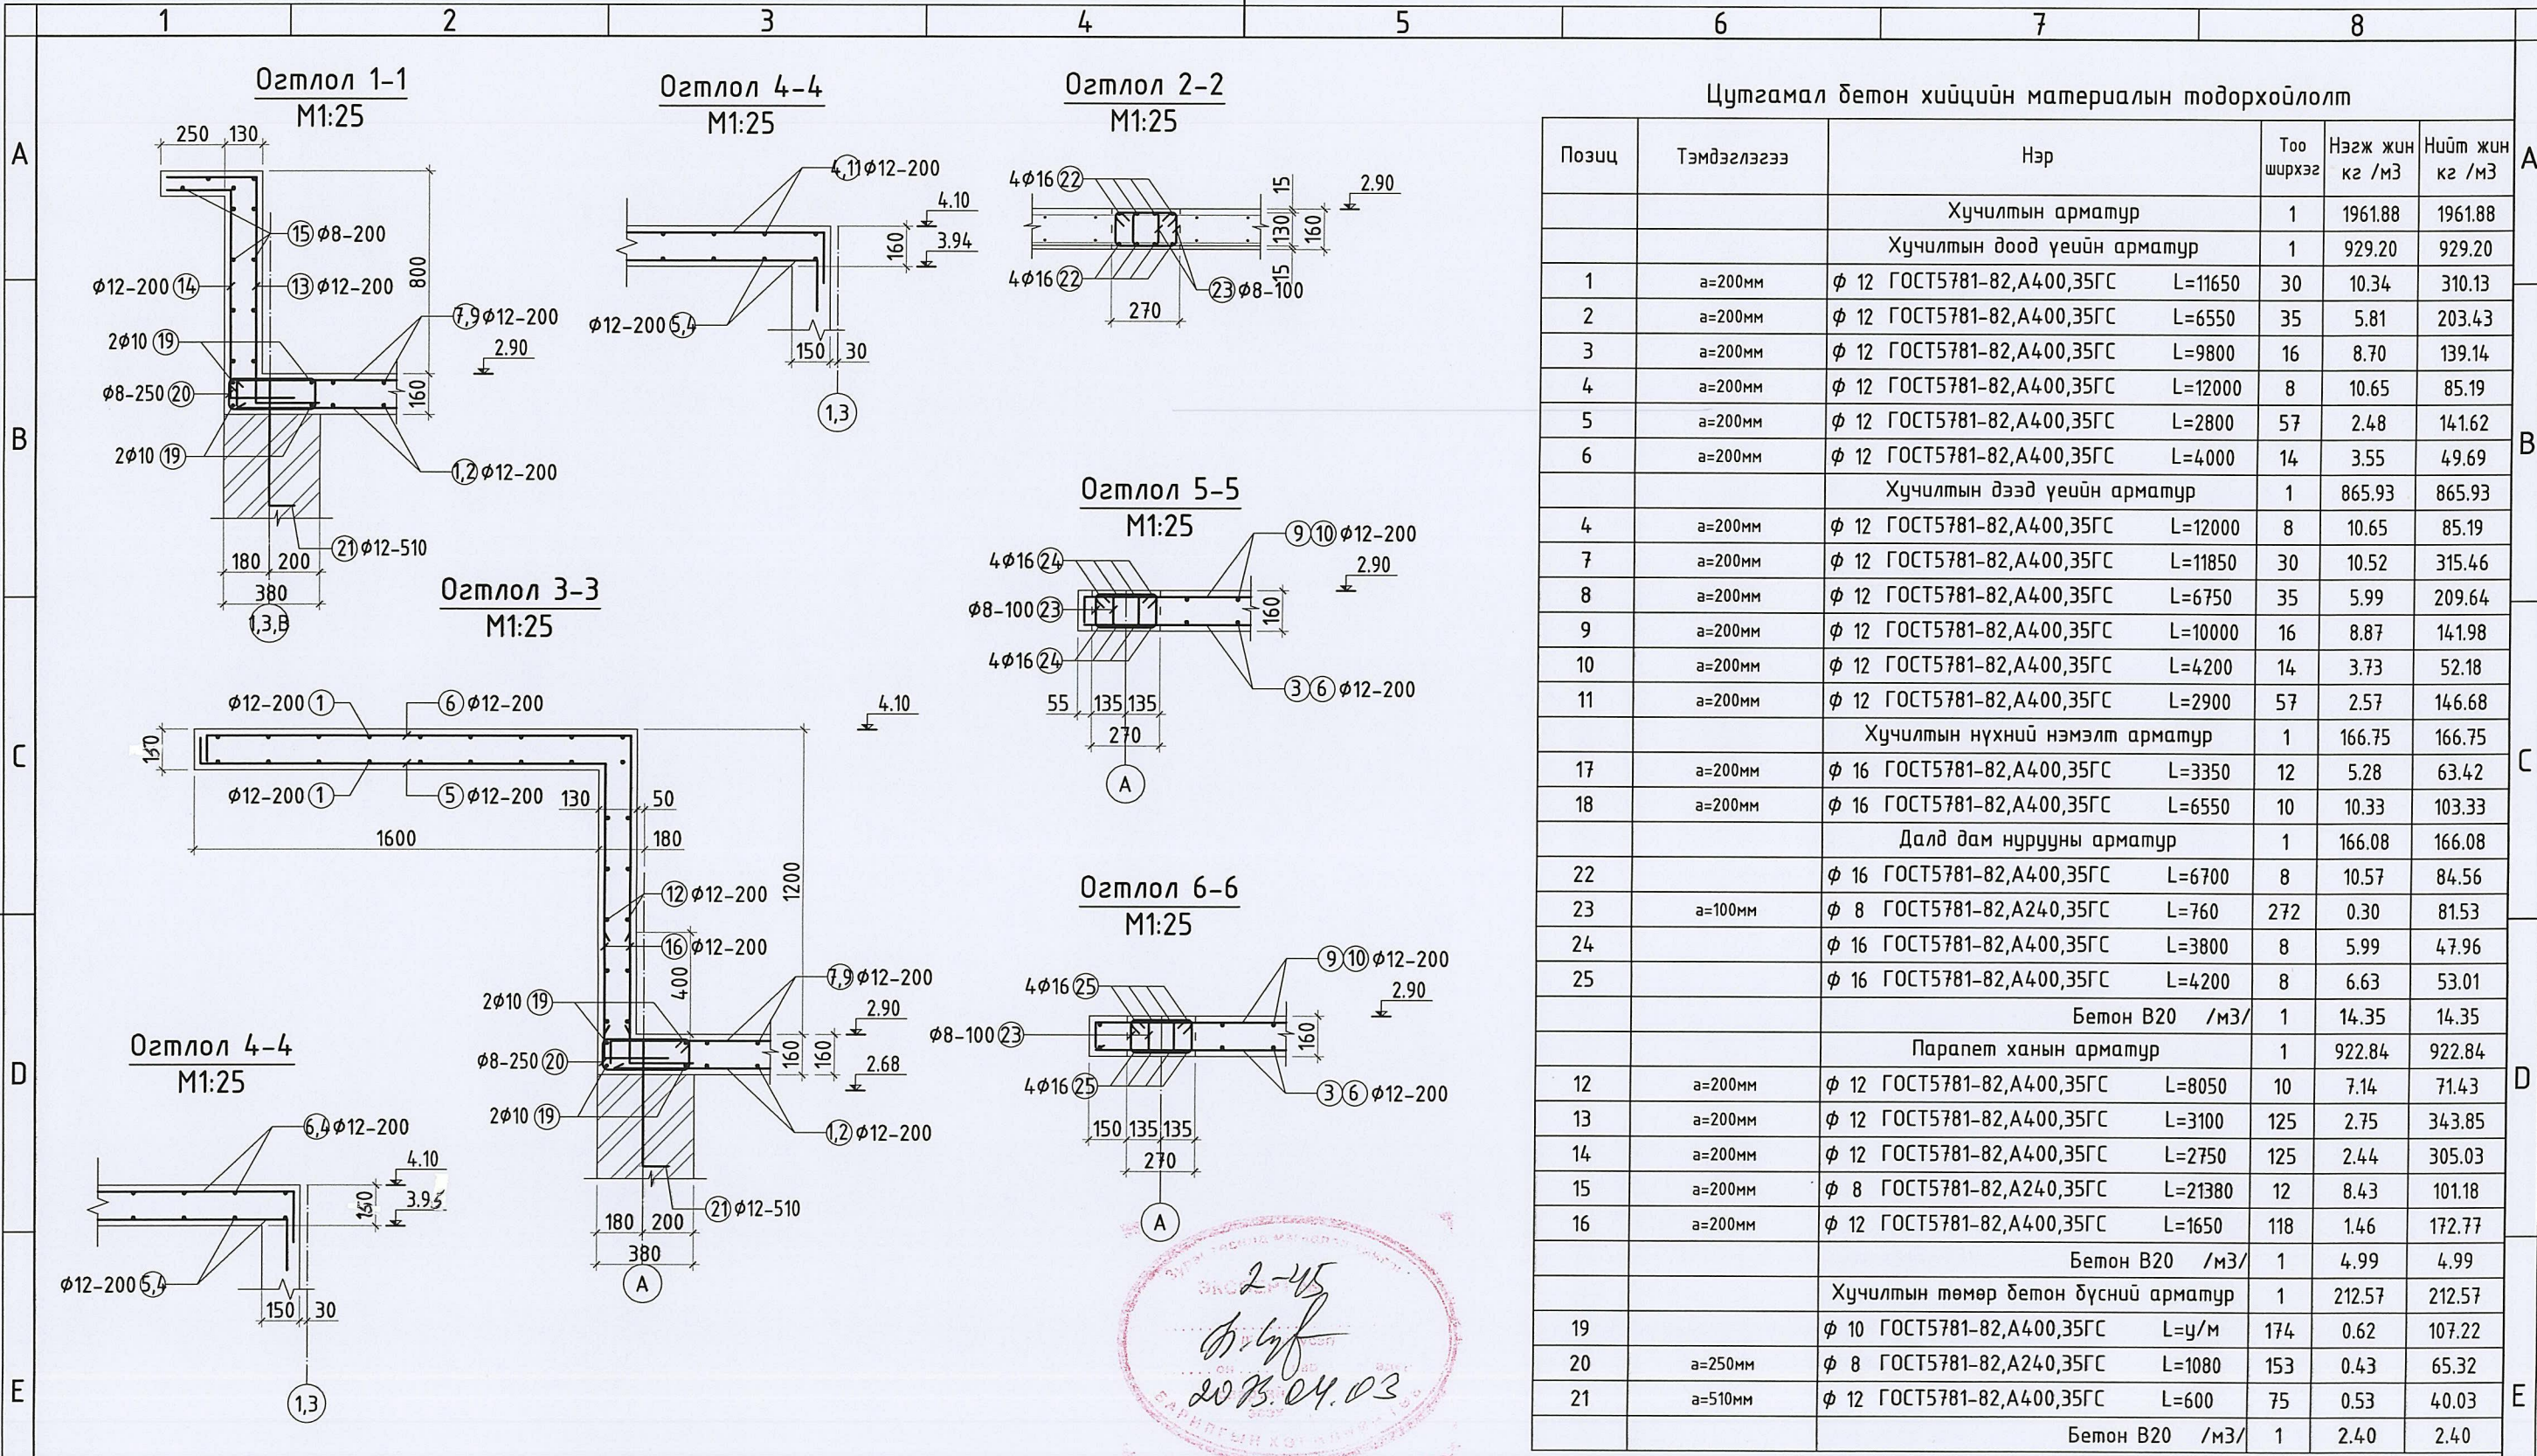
1 2 3 4 5 6 7 8

A B C D E

Огтлол 1-1
M1:25

250 130
15 ф8-200
ф12-200 14
13 ф12-200
800
2ф10 19
7,9 ф12-200
2.90
ф8-250 20
160
2ф10 19
1,2 ф12-200
21 ф12-510
180 200
380
1,3,Б

Огтлол 4-4
M1:25

4,11 ф12-200
4.10
160
3.94
ф12-200 5,4
150 30
1,3

Огтлол 2-2
M1:25

4ф16 22
15
2.90
130
160
15
4ф16 22
23 ф8-100
270

Огтлол 5-5
M1:25

9 10 ф12-200
4ф16 24
2.90
ф8-100 23
160
4ф16 24
3 6 ф12-200
55 135 135
270
A

Огтлол 3-3
M1:25

ф12-200 1
6 ф12-200
4.10
170
ф12-200 1
5 ф12-200
130
50
180
1600
1200
12 ф12-200
16 ф12-200
400
7,9 ф12-200
2ф10 19
2.90
ф8-250 20
160 160
2.68
2ф10 19
1,2 ф12-200
21 ф12-510
180 200
380
A

Огтлол 6-6
M1:25

9 10 ф12-200
4ф16 25
2.90
ф8-100 23
160
4ф16 25
3 6 ф12-200
150 135 135
270
A

Огтлол 4-4
M1:25

6,4 ф12-200
4.10
150
3.95
ф12-200 5,4
150 30
1,3

2-45
2013.04.03

Цутгамал бетон хийцийн материалын тодорхойлолт

| Позиц | Тэмдэглэгээ | Нэр | Тоо ширхэг | Нэгж жин кг /м3 | Нийт жин кг /м3 |
|---|---|---|---|---|---|
| | | Хучилтын арматур | 1 | 1961.88 | 1961.88 |
| | | Хучилтын доод үеийн арматур | 1 | 929.20 | 929.20 |
| 1 | a=200мм | ф 12 ГОСТ5781-82,A400,35ГС L=11650 | 30 | 10.34 | 310.13 |
| 2 | a=200мм | ф 12 ГОСТ5781-82,A400,35ГС L=6550 | 35 | 5.81 | 203.43 |
| 3 | a=200мм | ф 12 ГОСТ5781-82,A400,35ГС L=9800 | 16 | 8.70 | 139.14 |
| 4 | a=200мм | ф 12 ГОСТ5781-82,A400,35ГС L=12000 | 8 | 10.65 | 85.19 |
| 5 | a=200мм | ф 12 ГОСТ5781-82,A400,35ГС L=2800 | 57 | 2.48 | 141.62 |
| 6 | a=200мм | ф 12 ГОСТ5781-82,A400,35ГС L=4000 | 14 | 3.55 | 49.69 |
| | | Хучилтын дээд үеийн арматур | 1 | 865.93 | 865.93 |
| 4 | a=200мм | ф 12 ГОСТ5781-82,A400,35ГС L=12000 | 8 | 10.65 | 85.19 |
| 7 | a=200мм | ф 12 ГОСТ5781-82,A400,35ГС L=11850 | 30 | 10.52 | 315.46 |
| 8 | a=200мм | ф 12 ГОСТ5781-82,A400,35ГС L=6750 | 35 | 5.99 | 209.64 |
| 9 | a=200мм | ф 12 ГОСТ5781-82,A400,35ГС L=10000 | 16 | 8.87 | 141.98 |
| 10 | a=200мм | ф 12 ГОСТ5781-82,A400,35ГС L=4200 | 14 | 3.73 | 52.18 |
| 11 | a=200мм | ф 12 ГОСТ5781-82,A400,35ГС L=2900 | 57 | 2.57 | 146.68 |
| | | Хучилтын нүхний нэмэлт арматур | 1 | 166.75 | 166.75 |
| 17 | a=200мм | ф 16 ГОСТ5781-82,A400,35ГС L=3350 | 12 | 5.28 | 63.42 |
| 18 | a=200мм | ф 16 ГОСТ5781-82,A400,35ГС L=6550 | 10 | 10.33 | 103.33 |
| | | Далд дам нуруны арматур | 1 | 166.08 | 166.08 |
| 22 | | ф 16 ГОСТ5781-82,A400,35ГС L=6700 | 8 | 10.57 | 84.56 |
| 23 | a=100мм | ф 8 ГОСТ5781-82,A240,35ГС L=760 | 272 | 0.30 | 81.53 |
| 24 | | ф 16 ГОСТ5781-82,A400,35ГС L=3800 | 8 | 5.99 | 47.96 |
| 25 | | ф 16 ГОСТ5781-82,A400,35ГС L=4200 | 8 | 6.63 | 53.01 |
| | | Бетон B20 /м3/ | 1 | 14.35 | 14.35 |
| | | Парапет ханын арматур | 1 | 922.84 | 922.84 |
| 12 | a=200мм | ф 12 ГОСТ5781-82,A400,35ГС L=8050 | 10 | 7.14 | 71.43 |
| 13 | a=200мм | ф 12 ГОСТ5781-82,A400,35ГС L=3100 | 125 | 2.75 | 343.85 |
| 14 | a=200мм | ф 12 ГОСТ5781-82,A400,35ГС L=2750 | 125 | 2.44 | 305.03 |
| 15 | a=200мм | ф 8 ГОСТ5781-82,A240,35ГС L=21380 | 12 | 8.43 | 101.18 |
| 16 | a=200мм | ф 12 ГОСТ5781-82,A400,35ГС L=1650 | 118 | 1.46 | 172.77 |
| | | Бетон B20 /м3/ | 1 | 4.99 | 4.99 |
| | | Хучилтын төмөр бетон бүсний арматур | 1 | 212.57 | 212.57 |
| 19 | | ф 10 ГОСТ5781-82,A400,35ГС L=у/м | 174 | 0.62 | 107.22 |
| 20 | a=250мм | ф 8 ГОСТ5781-82,A240,35ГС L=1080 | 153 | 0.43 | 65.32 |
| 21 | a=510мм | ф 12 ГОСТ5781-82,A400,35ГС L=600 | 75 | 0.53 | 40.03 |
| | | Бетон B20 /м3/ | 1 | 2.40 | 2.40 |